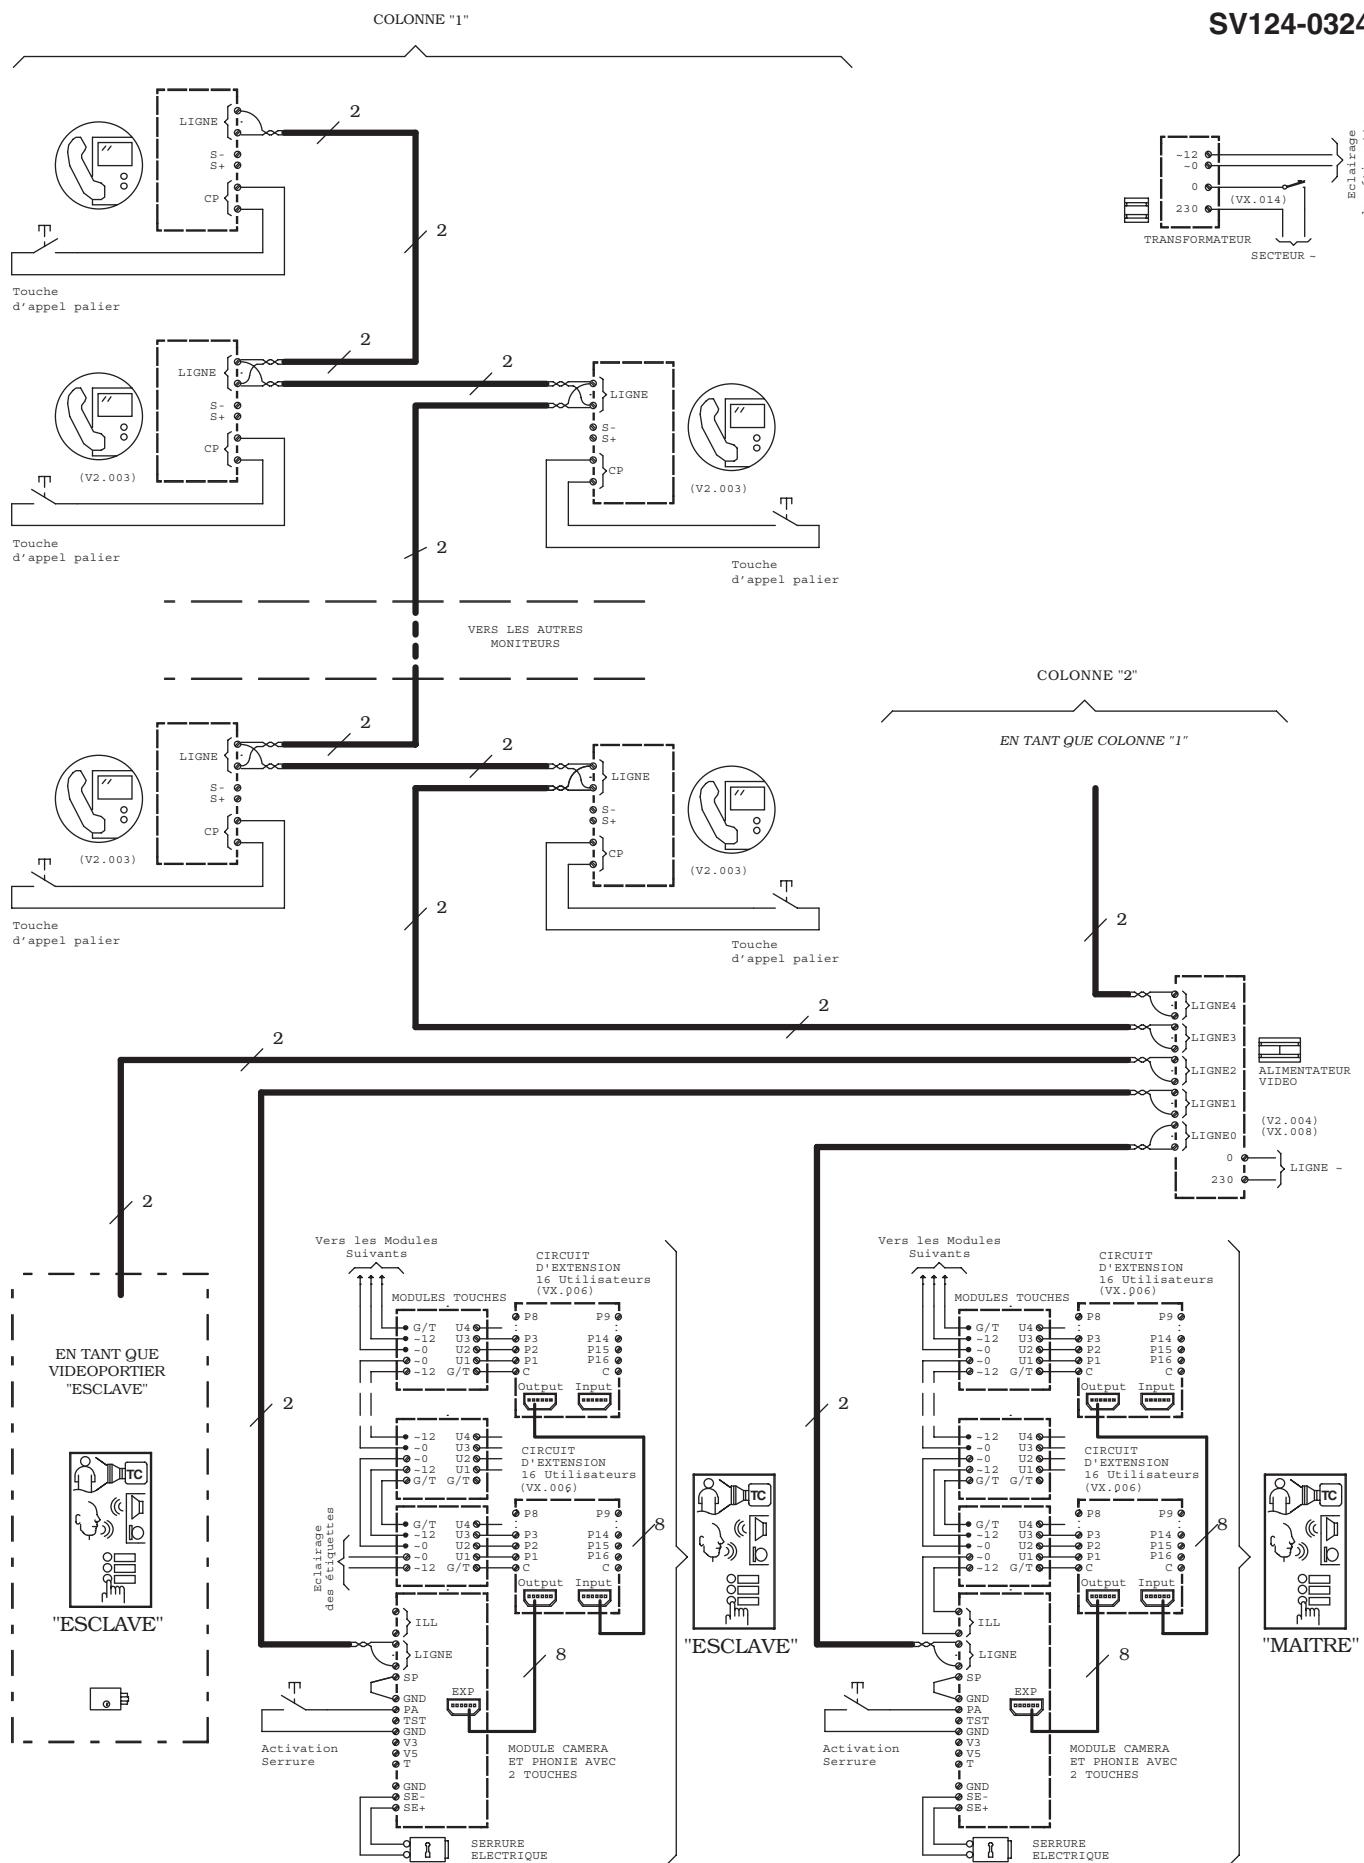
COLONNE "1"

SV124-0324

LIGNE
S-
S+
CP
2
2
Touche d'appel palier

~12
~0
0
230
(VX.014)
Eclairage
TRANSFORMATEUR
SECTEUR ~

LIGNE
S-
S+
CP
(V2.003)
2
2
Touche d'appel palier

LIGNE
S-
S+
CP
(V2.003)
Touche d'appel palier

2

VERS LES AUTRES MONITEURS

COLONNE "2"

EN TANT QUE COLONNE "1"

LIGNE
S-
S+
CP
(V2.003)
2
2
Touche d'appel palier

LIGNE
S-
S+
CP
(V2.003)
Touche d'appel palier

2
2
2

LIGNE4
LIGNE3
LIGNE2
LIGNE1
LIGNE0
ALIMENTATEUR VIDEO
(V2.004)
(VX.008)
0
230
LIGNE ~

2

EN TANT QUE VIDEOPORTIER "ESCLAVE"

TC

"ESCLAVE"

Vers les Modules Suivants
MODULES TOUCHES
CIRCUIT D'EXTENSION 16 Utilisateurs (VX.006)
G/T U4 P8 P9
~12 U3 P3 P14
~0 U2 P2 P15
~0 U1 P1 P16
~12 G/T C C
Output Input
~12 U4
~0 U3
~0 U2
~12 U1
G/T G/T
CIRCUIT D'EXTENSION 16 Utilisateurs (VX.006)
G/T U4 P8 P9
~12 U3 P3 P14
~0 U2 P2 P15
~0 U1 P1 P16
~12 G/T C C
Output Input
Eclairage des étiquettes
2
8
8
ILL
LIGNE
SP
GND
PA
TST
GND
V3
V5
T
GND
SE-
SE+
EXP
Activation Serrure
MODULE CAMERA ET PHONIE AVEC 2 TOUCHES
SERRURE ELECTRIQUE

TC
"ESCLAVE"

Vers les Modules Suivants
MODULES TOUCHES
CIRCUIT D'EXTENSION 16 Utilisateurs (VX.006)
G/T U4 P8 P9
~12 U3 P3 P14
~0 U2 P2 P15
~0 U1 P1 P16
~12 G/T C C
Output Input
~12 U4
~0 U3
~0 U2
~12 U1
G/T G/T
CIRCUIT D'EXTENSION 16 Utilisateurs (VX.006)
G/T U4 P8 P9
~12 U3 P3 P14
~0 U2 P2 P15
~0 U1 P1 P16
~12 G/T C C
Output Input
2
8
8
ILL
LIGNE
SP
GND
PA
TST
GND
V3
V5
T
GND
SE-
SE+
EXP
Activation Serrure
MODULE CAMERA ET PHONIE AVEC 2 TOUCHES
SERRURE ELECTRIQUE

TC
"MAITRE"